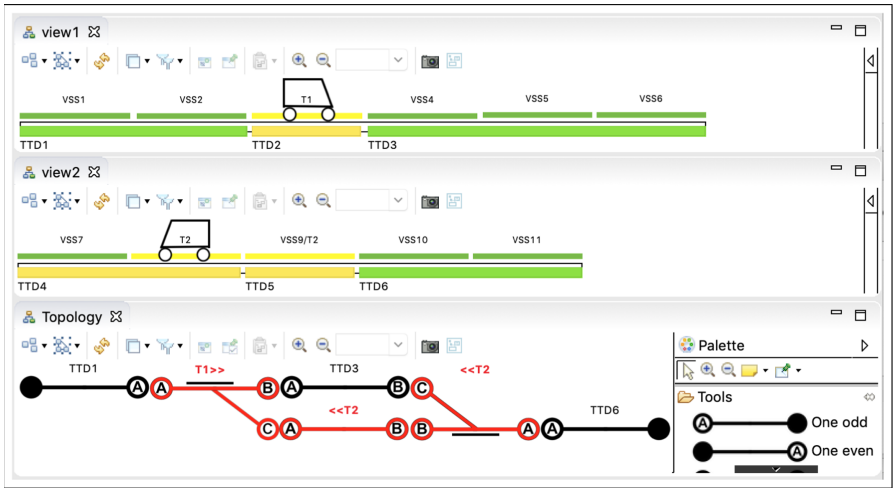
view1

VSS1 VSS2 T1 VSS4 VSS5 VSS6

TTD1 TTD2 TTD3

view2

VSS7 T2 VSS9/T2 VSS10 VSS11

TTD4 TTD5 TTD6

Topology

TTD1 A A T1>> B A TTD3 B C <<T2

C A <<T2 B B A A TTD6

Palette

Tools

A One odd

A One even